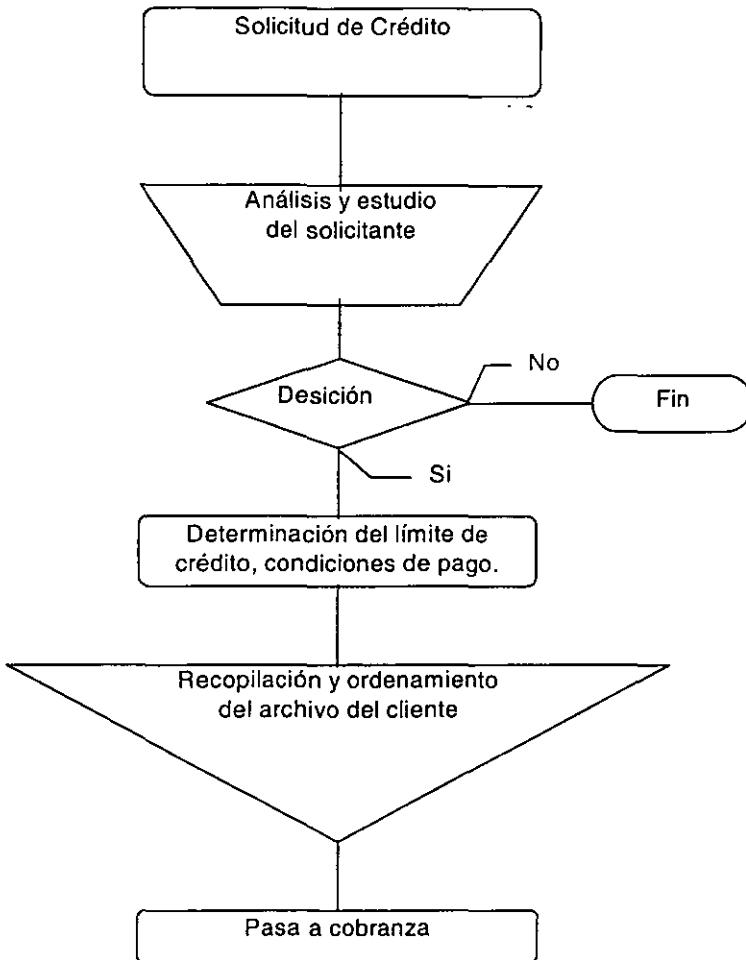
Solicitud de Crédito

Análisis y estudio del solicitante

Desición

No

Fin

Si

Determinación del límite de crédito, condiciones de pago.

Recopilación y ordenamiento del archivo del cliente

Pasa a cobranza